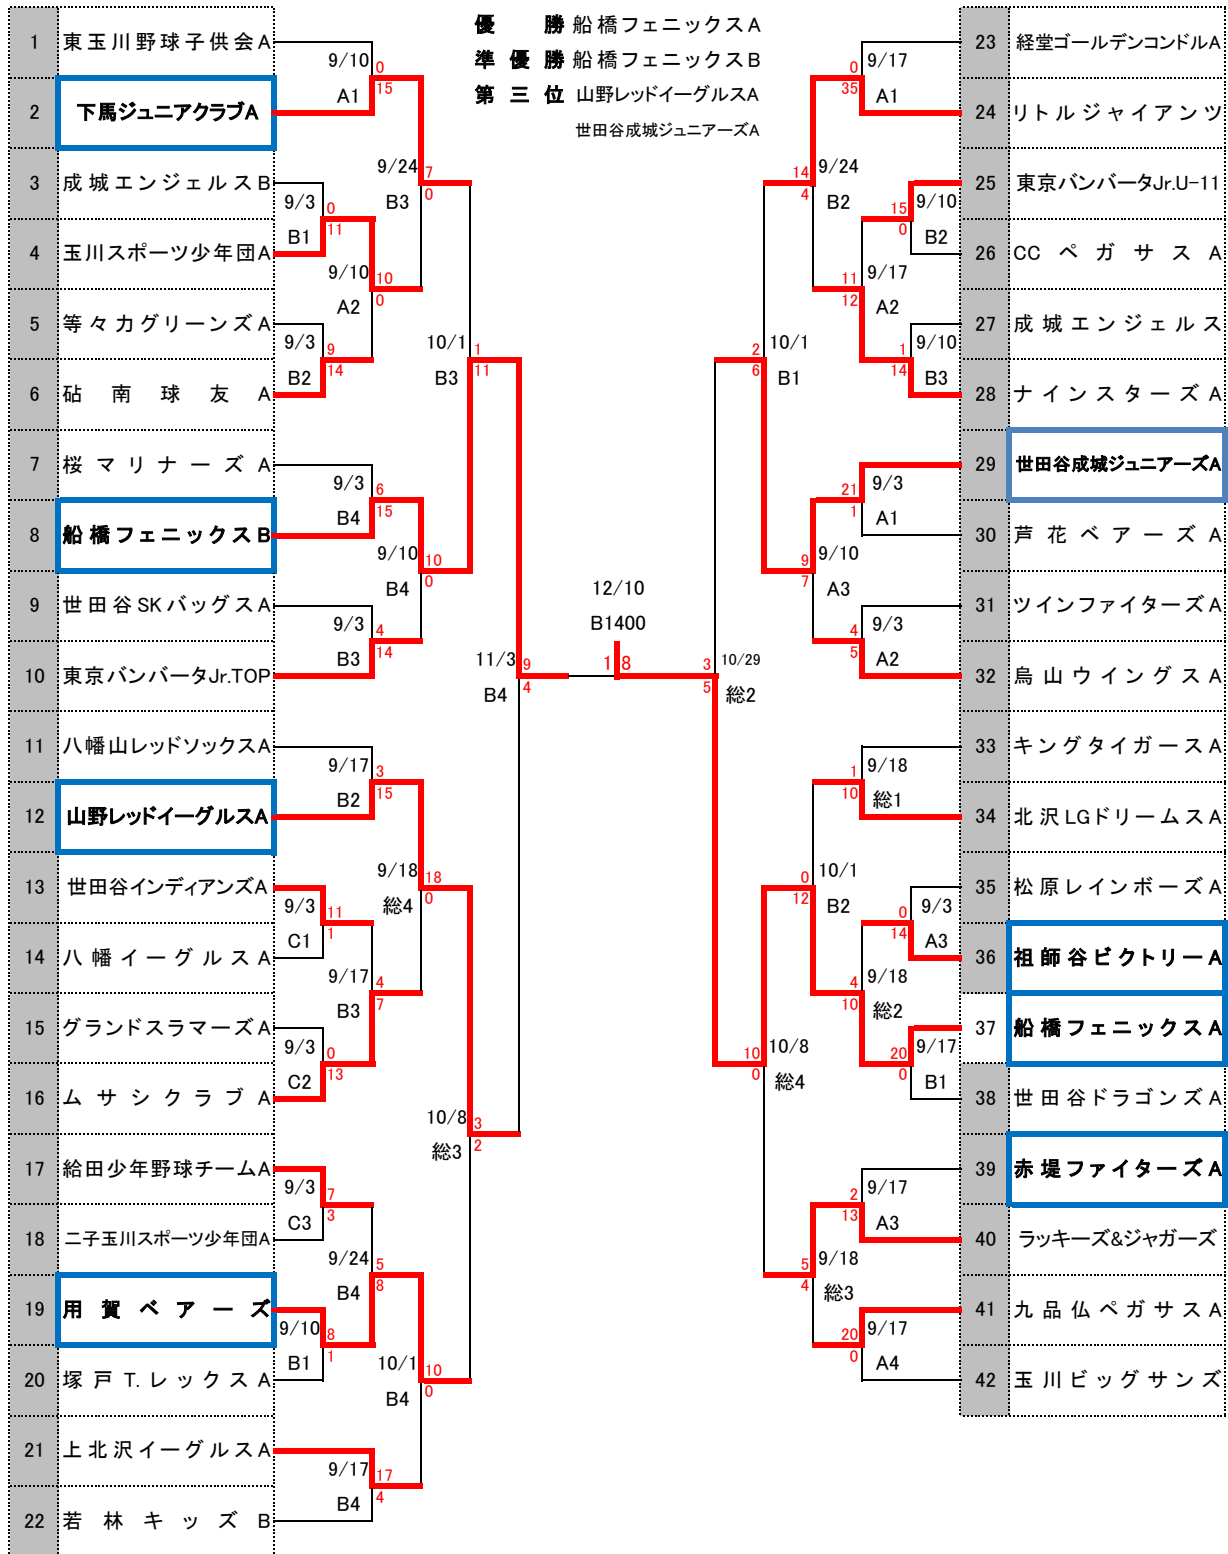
優　勝 船橋フェニックスA
準 優 勝 船橋フェニックスB
第 三 位 山野レッドイーグルスA
世田谷成城ジュニアーズA

| 1 | 東玉川野球子供会A |
|---|---|
| 2 | 下馬ジュニアクラブA |
| 3 | 成城エンジェルスB |
| 4 | 玉川スポーツ少年団A |
| 5 | 等々力グリーンズA |
| 6 | 砧 南 球 友 A |
| 7 | 桜 マ リ ナ ー ズ A |
| 8 | 船橋フェニックスB |
| 9 | 世田谷SKバッグスA |
| 10 | 東京バンバータJr.TOP |
| 11 | 八幡山レッドソックスA |
| 12 | 山野レッドイーグルスA |
| 13 | 世田谷インディアンズA |
| 14 | 八 幡 イ ー グ ル ス A |
| 15 | グランドスラマーズA |
| 16 | ム サ シ ク ラ ブ A |
| 17 | 給田少年野球チームA |
| 18 | 二子玉川スポーツ少年団A |
| 19 | 用 賀 ベ ア ー ズ |
| 20 | 塚 戸 T.レ ッ ク ス A |
| 21 | 上北沢イーグルスA |
| 22 | 若 林 キ ッ ズ B |

| 23 | 経堂ゴールデンコンドルA |
|---|---|
| 24 | リトルジャイアンツ |
| 25 | 東京バンバータJr.U-11 |
| 26 | CC ペ ガ サ ス A |
| 27 | 成城エンジェルス |
| 28 | ナ イ ン ス タ ー ズ A |
| 29 | 世田谷成城ジュニアーズA |
| 30 | 芦 花 ベ ア ー ズ A |
| 31 | ツインファイターズA |
| 32 | 烏 山 ウ イ ン グ ス A |
| 33 | キングタイガースA |
| 34 | 北沢LGドリームスA |
| 35 | 松原レインボーズA |
| 36 | 祖師谷ビクトリーA |
| 37 | 船橋フェニックスA |
| 38 | 世田谷ドラゴンズA |
| 39 | 赤堤ファイターズA |
| 40 | ラッキーズ&ジャガーズ |
| 41 | 九 品 仏 ペ ガ サ ス A |
| 42 | 玉川ビッグサンズ |

9/10 A1 0 15
9/3 B1 0 11
9/10 A2 10 0
9/3 B2 9 14
9/24 B3 7 0
9/3 B4 6 15
9/3 B3 4 14
9/10 B4 10 0
10/1 B3 1 11
9/17 B2 3 15
9/3 C1 11 1
9/3 C2 0 13
9/17 B3 4 7
9/18 総4 18 0
9/3 C3 7 3
9/10 B1 8 1
9/24 B4 5 8
9/17 B4 17 4
10/1 B4 10 0
10/8 総3 3 2
11/3 B4 9 4
12/10 B1400 1 8
10/29 総2 3 5
9/17 A1 0 35
9/10 B2 15 0
9/10 B3 1 14
9/17 A2 11 12
9/24 B2 14 4
10/1 B1 2 6
9/3 A1 21 1
9/3 A2 4 5
9/10 A3 9 7
9/18 総1 1 10
9/3 A3 0 14
9/17 B1 20 0
9/18 総2 4 10
10/1 B2 0 12
9/17 A3 2 13
9/17 A4 20 0
9/18 総3 5 4
10/8 総4 10 0